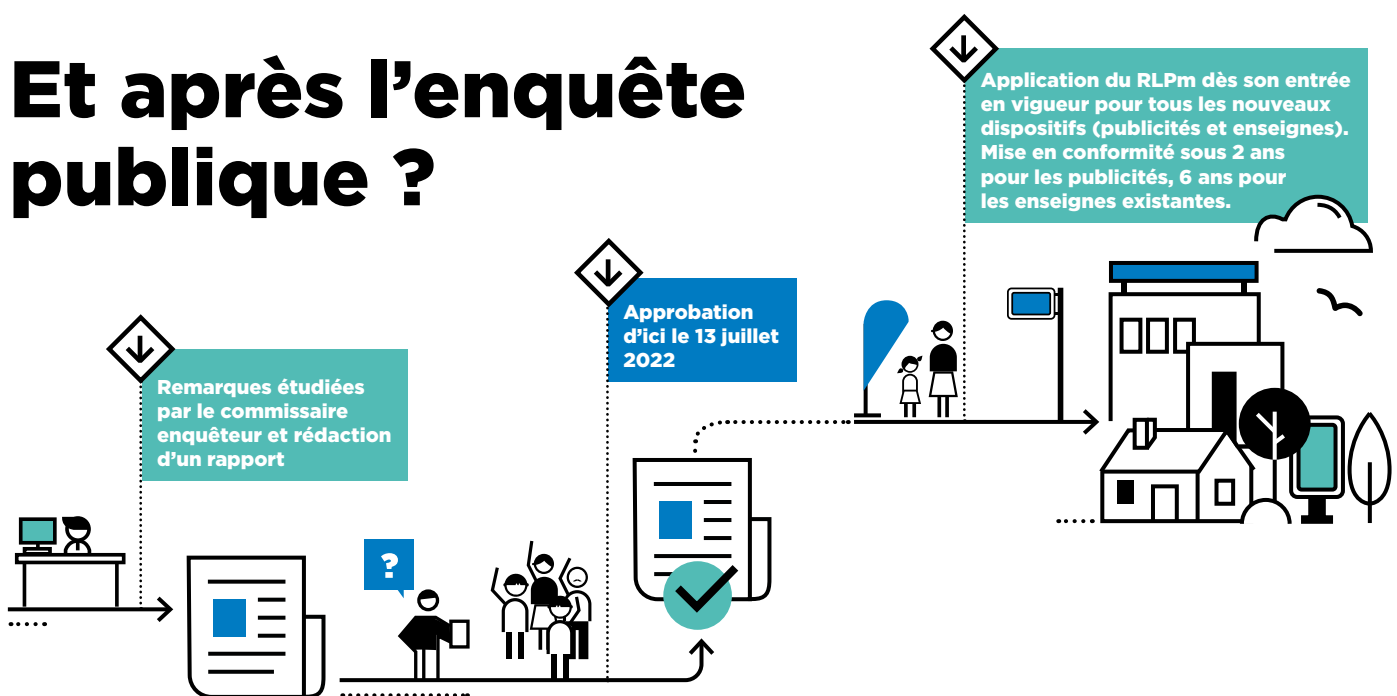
Et après l'enquête publique ?

Remarques étudiées par le commissaire enquêteur et rédaction d'un rapport

?

Approbation d'ici le 13 juillet 2022

Application du RLPm dès son entrée en vigueur pour tous les nouveaux dispositifs (publicités et enseignes). Mise en conformité sous 2 ans pour les publicités, 6 ans pour les enseignes existantes.